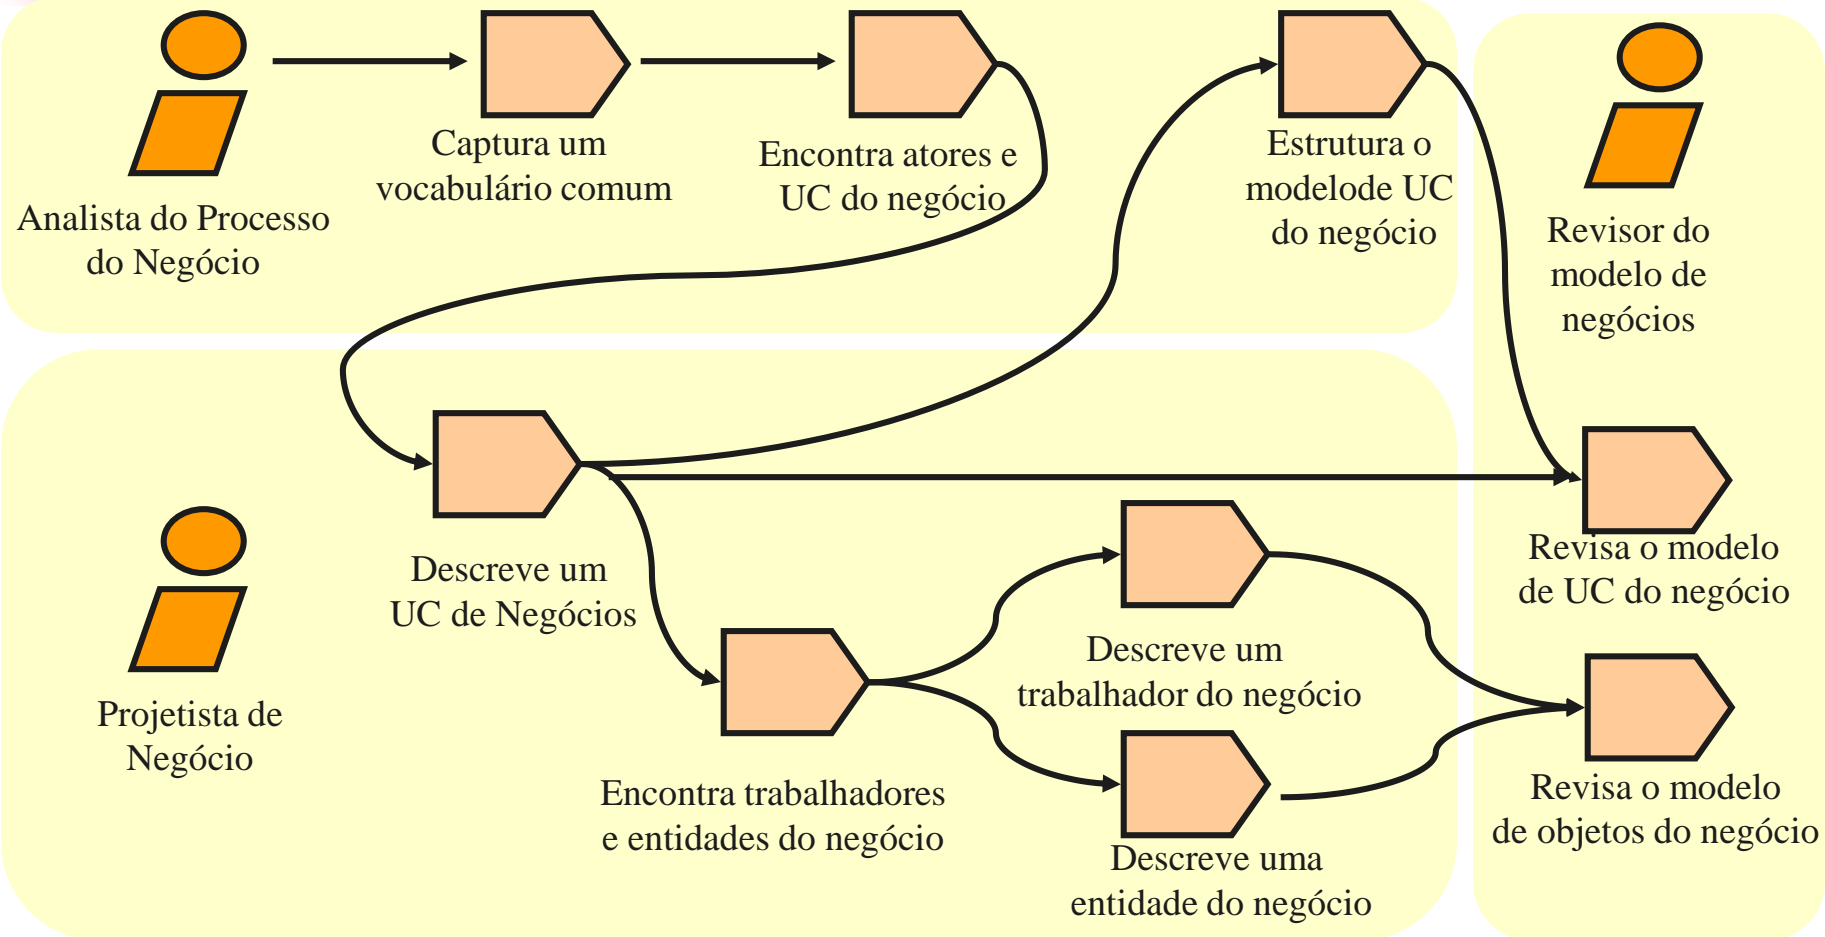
Analista do Processo do Negócio

Captura um vocabulário comum

Encontra atores e UC do negócio

Estrutura o modelode UC do negócio

Revisor do modelo de negócios

Descreve um UC de Negócios

Revisa o modelo de UC do negócio

Projetista de Negócio

Descreve um trabalhador do negócio

Encontra trabalhadores e entidades do negócio

Revisa o modelo de objetos do negócio

Descreve uma entidade do negócio